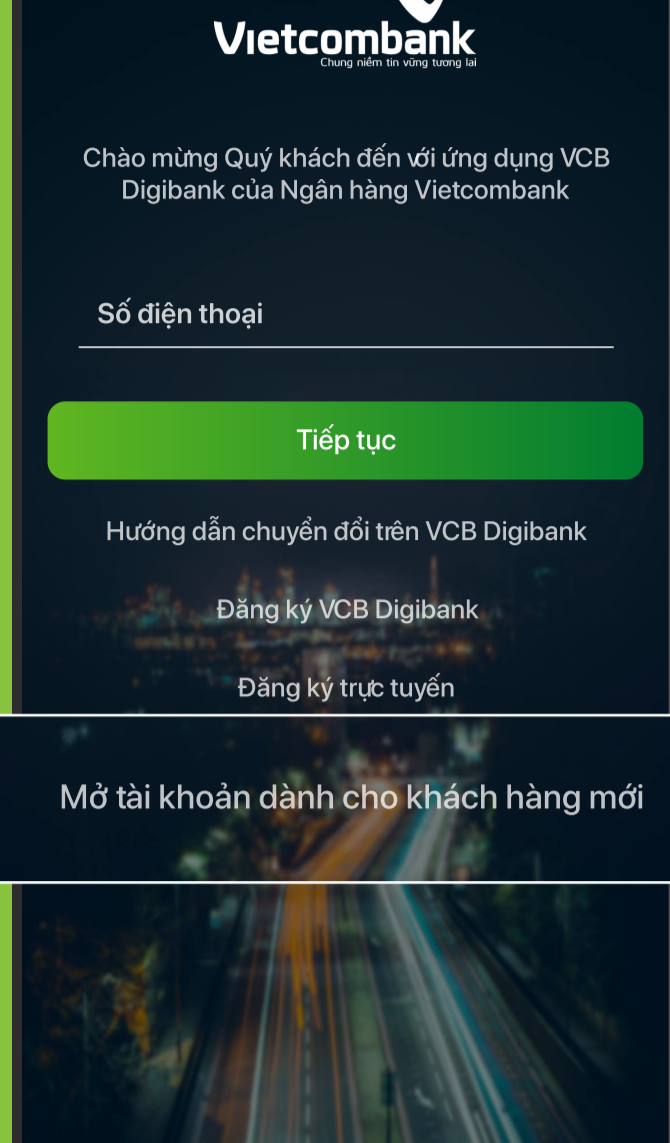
Vietcombank
Chung niềm tin vững tương lai

Chào mừng Quý khách đến với ứng dụng VCB Digibank của Ngân hàng Vietcombank

Số điện thoại

Tiếp tục

Hướng dẫn chuyển đổi trên VCB Digibank

Đăng ký VCB Digibank

Đăng ký trực tuyến

Mở tài khoản dành cho khách hàng mới